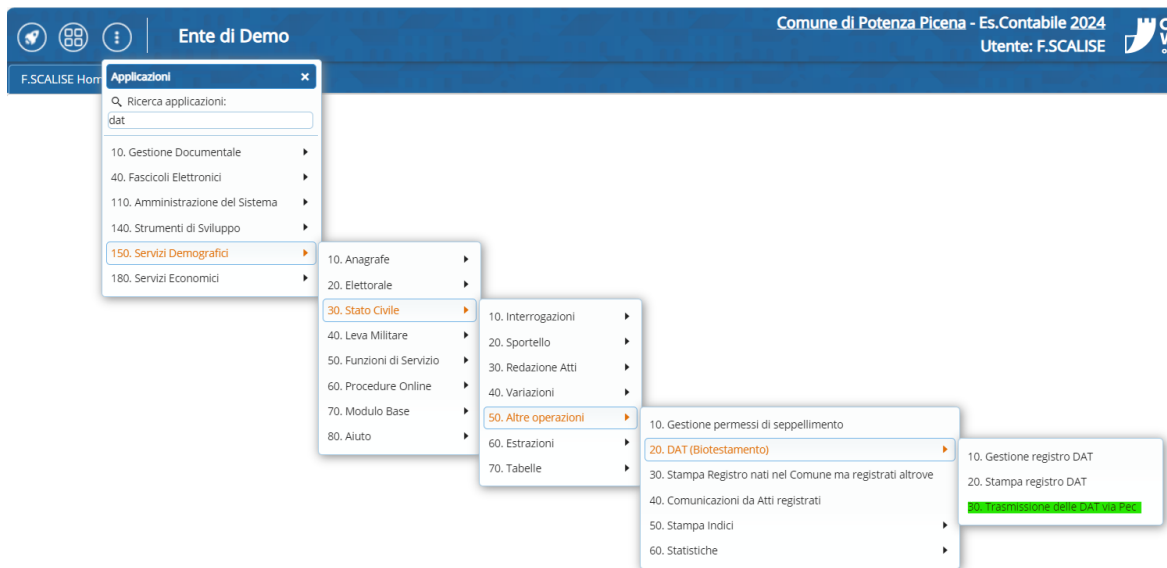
Ente di Demo

Comune di Potenza Picena - Es.Contabile 2024
Utente: F.SCALISE

F.SCALISE Hom

Applicazioni ×

Ricerca applicazioni:
dat

10. Gestione Documentale
40. Fascicoli Elettronici
110. Amministrazione del Sistema
140. Strumenti di Sviluppo
150. Servizi Demografici
180. Servizi Economici

10. Anagrafe
20. Elettorale
30. Stato Civile
40. Leva Militare
50. Funzioni di Servizio
60. Procedure Online
70. Modulo Base
80. Aiuto

10. Interrogazioni
20. Sportello
30. Redazione Atti
40. Variazioni
50. Altre operazioni
60. Estrazioni
70. Tabelle

10. Gestione permessi di seppellimento
20. DAT (Biotestamento)
30. Stampa Registro nati nel Comune ma registrati altrove
40. Comunicazioni da Atti registrati
50. Stampa Indici
60. Statistiche

10. Gestione registro DAT
20. Stampa registro DAT
30. Trasmissione delle DAT via Pec